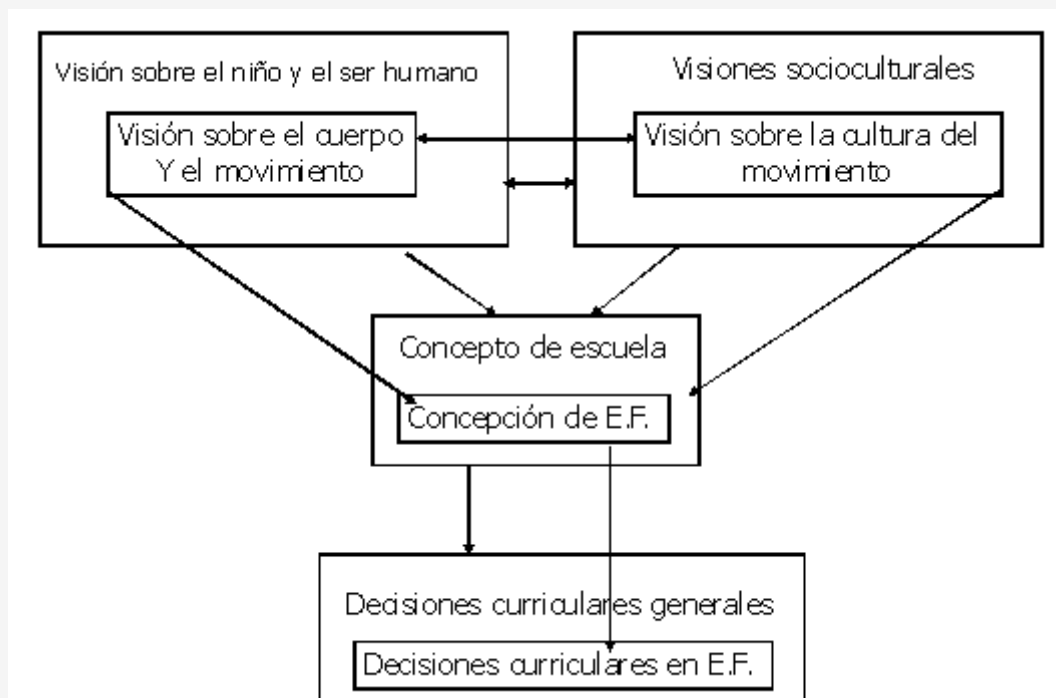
Visión sobre el niño y el ser humano

Visión sobre el cuerpo
Y el movimiento

Visiones socioculturales

Visión sobre la cultura del movimiento

Concepto de escuela

Concepción de E.F.

Decisiones curriculares generales

Decisiones curriculares en E.F.